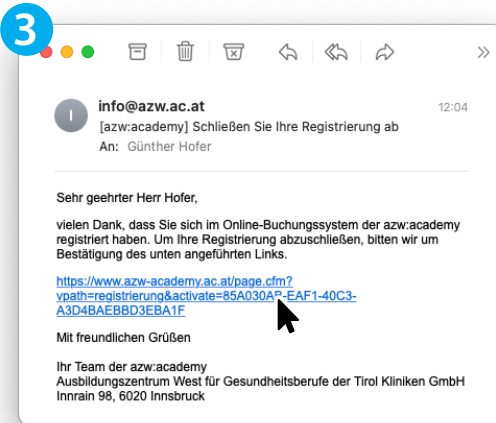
3

»

I

info@azw.ac.at

12:04

[azw:academy] Schließen Sie Ihre Registrierung ab

An: Günther Hofer

Sehr geehrter Herr Hofer,

vielen Dank, dass Sie sich im Online-Buchungssystem der azw:academy registriert haben. Um Ihre Registrierung abzuschließen, bitten wir um Bestätigung des unten angeführten Links.

https://www.azw-academy.ac.at/page.cfm?vpath=registrierung&activate=85A030A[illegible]-EAF1-40C3-A3D4BAEBBD3EBA1F

Mit freundlichen Grüßen

Ihr Team der azw:academy
Ausbildungszentrum West für Gesundheitsberufe der Tirol Kliniken GmbH
Innrain 98, 6020 Innsbruck